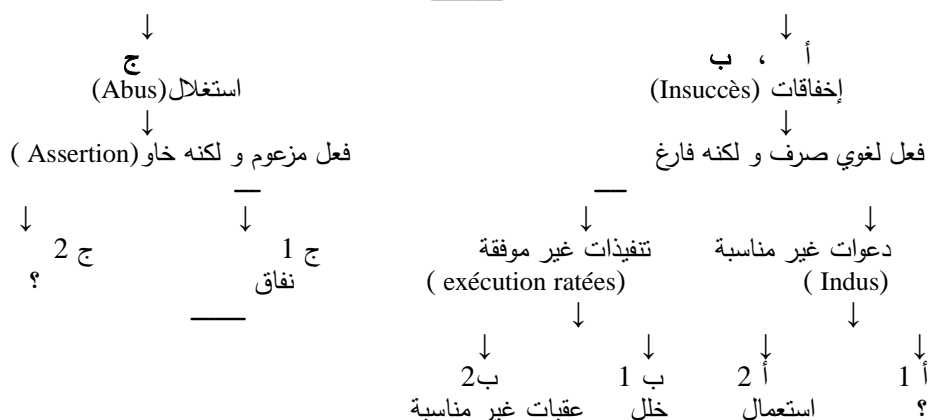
أ ، ب
إخفاقات (Insuccès)
فعل لغوي صرف و لكنه فارغ

دعوات غير مناسبة
( Indus)

تنفيذات غير موفقة
( exécution ratées)

أ 1
؟

أ 2
استعمال

ب 1
خلل

ب2
عقبات غير مناسبة

ج
استغلال(Abus)
فعل مزعوم و لكنه خاو(Assertion )

ج 1
نفاق

ج 2
؟